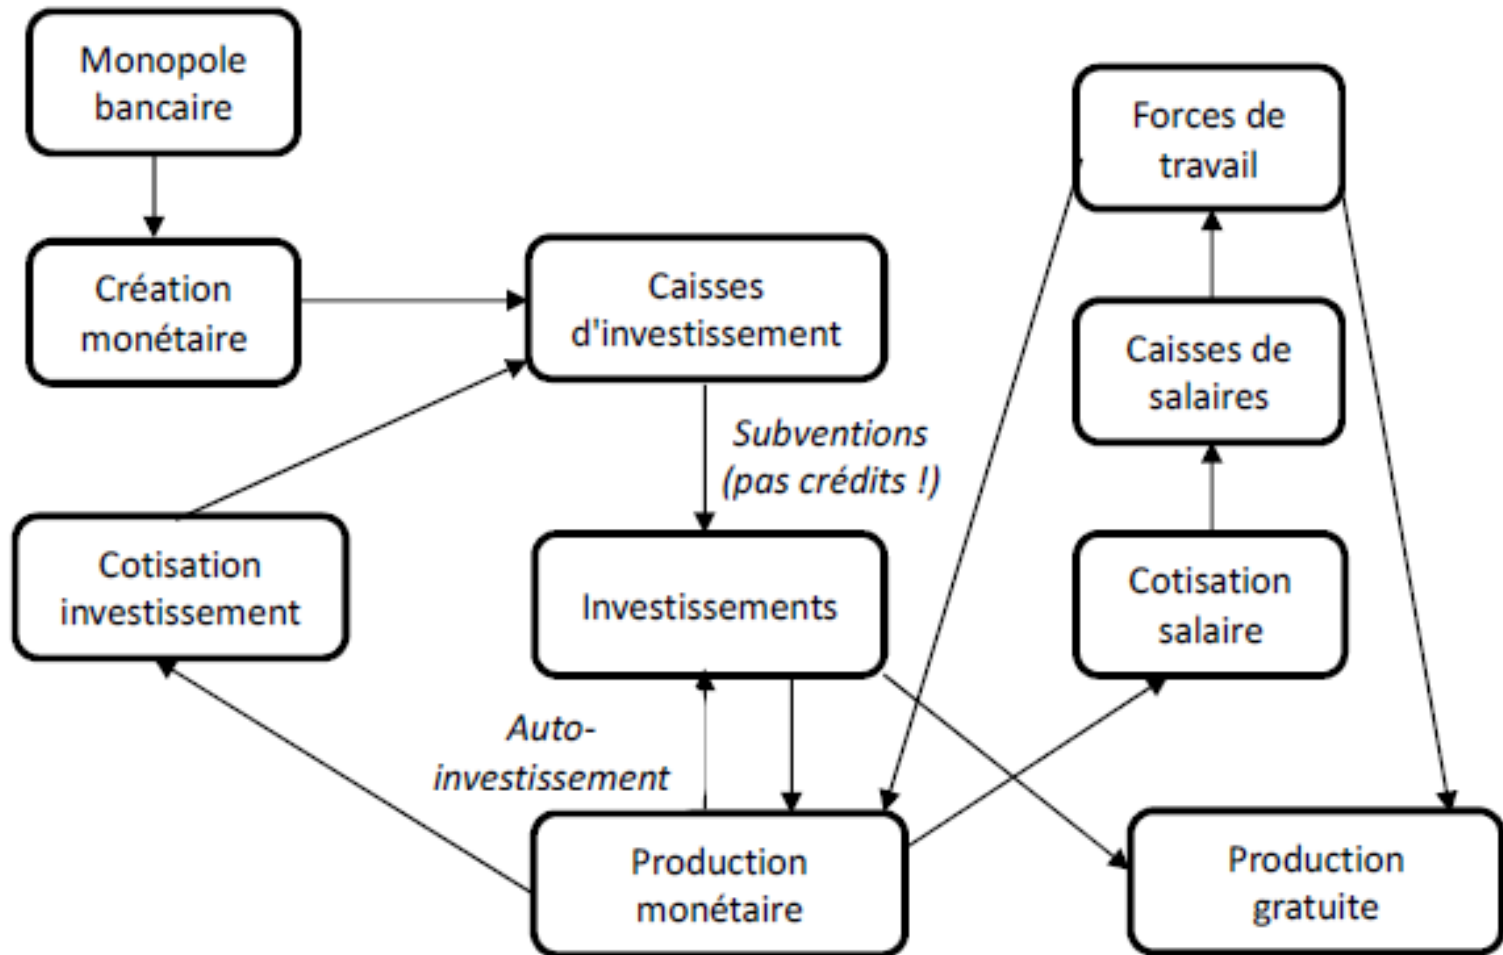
Monopole bancaire

Création monétaire

Caisses d'investissement

Forces de travail

Caisses de salaires

Subventions (pas crédits !)

Cotisation investissement

Investissements

Cotisation salaire

Auto-investissement

Production monétaire

Production gratuite